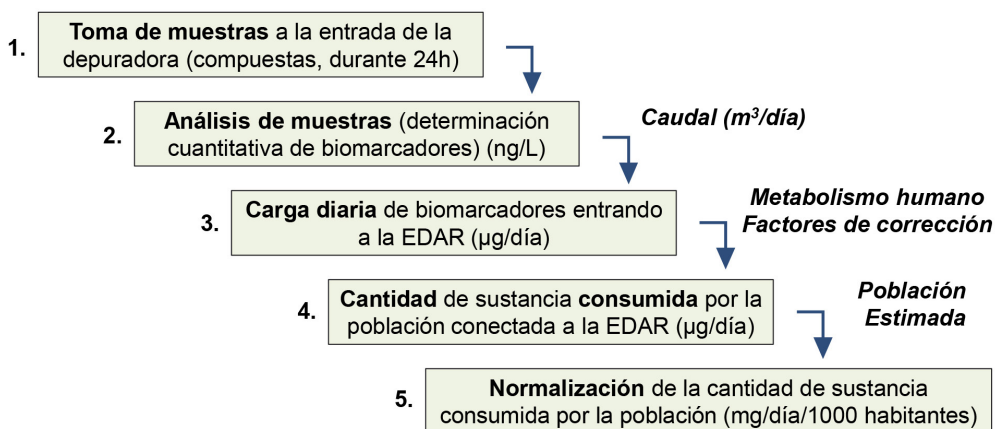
1. **Toma de muestras** a la entrada de la depuradora (compuestas, durante 24h)

2. **Análisis de muestras** (determinación cuantitativa de biomarcadores) (ng/L)

*Caudal (m$^3$/día)*

3. **Carga diaria** de biomarcadores entrando a la EDAR (µg/día)

*Metabolismo humano*
*Factores de corrección*

4. **Cantidad** de sustancia **consumida** por la población conectada a la EDAR (µg/día)

*Población Estimada*

5. **Normalización** de la cantidad de sustancia consumida por la población (mg/día/1000 habitantes)